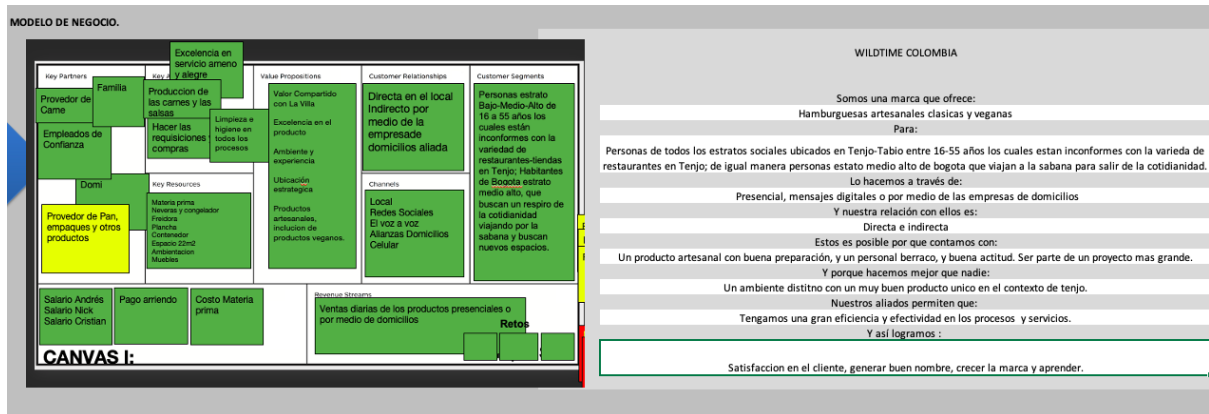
MODELO DE NEGOCIO.

Key Partners

Provedor de Carne

Familia

Empleados de Confianza

Domi

Provedor de Pan, empaques y otros productos

Excelencia en servicio ameno y alegre

Key A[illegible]

Produccion de las carnes y las salsas

Hacer las requisiciones compras

Limpieza e higiene en todos los procesos

Key Resources

Materia prima
Neveras y congelador
Freidora
Plancha
Contenedor
Espacio 22m2
Ambientacion
Muebles

Value Propositions

Valor Compartido con La Villa

Excelencia en el producto

Ambiente y experiencia

Ubicación estrategica

Productos artesanales, inclucion de productos veganos.

Customer Relationships

Directa en el local Indirecto por medio de la empresade domicilios aliada

Channels

Local
Redes Sociales
El voz a voz
Alianzas Domicilios
Celular

Customer Segments

Personas estrato Bajo-Medio-Alto de 16 a 55 años los cuales están inconformes con la variedad de restaurantes-tiendas en Tenjo; Habitantes de Bogota estrato medio alto, que buscan un respiro de la cotidianidad viajando por la sabana y buscan nuevos espacios.

Salario Andrés
Salario Nick
Salario Cristian

Pago arriendo

Costo Materia prima

Revenue Streams

Ventas diarias de los productos presenciales o por medio de domicilios

Retos

CANVAS I:

WILDTIME COLOMBIA

Somos una marca que ofrece:

Hamburguesas artesanales clasicas y veganas

Para:

Personas de todos los estratos sociales ubicados en Tenjo-Tabio entre 16-55 años los cuales estan inconformes con la variedad de restaurantes en Tenjo; de igual manera personas estato medio alto de bogota que viajan a la sabana para salir de la cotidianidad.

Lo hacemos a través de:

Presencial, mensajes digitales o por medio de las empresas de domicilios

Y nuestra relación con ellos es:

Directa e indirecta

Estos es posible por que contamos con:

Un producto artesanal con buena preparación, y un personal berraco, y buena actitud. Ser parte de un proyecto mas grande.

Y porque hacemos mejor que nadie:

Un ambiente distitno con un muy buen producto unico en el contexto de tenjo.

Nuestros aliados permiten que:

Tengamos una gran eficiencia y efectividad en los procesos y servicios.

Y así logramos :

Satisfaccion en el cliente, generar buen nombre, crecer la marca y aprender.